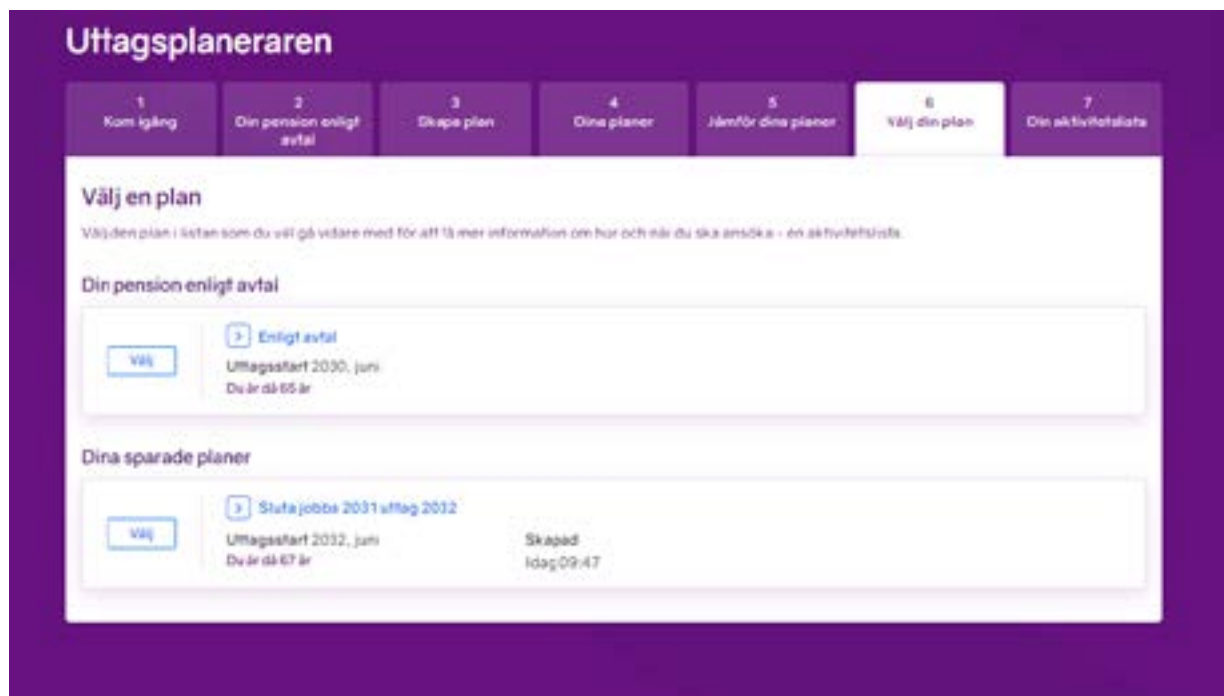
Uttagsplaneraren

1
Kom igång

2
Din pension enligt avtal

3
Skapa plan

4
Dina planer

5
Jämför dina planer

6
Välj din plan

7
Din aktivitetslista

Välj en plan

Välj den plan i listan som du vill gå vidare med för att få mer information om hur och när du ska ansöka - en aktivitetslista.

Din pension enligt avtal

Välj

Enligt avtal
Uttagsstart 2030, juni
Du är då 65 år

Dina sparade planer

Välj

Sluta jobba 2031 uttag 2032
Uttagsstart 2032, juni
Du är då 67 år

Skapad
Idag 09:47